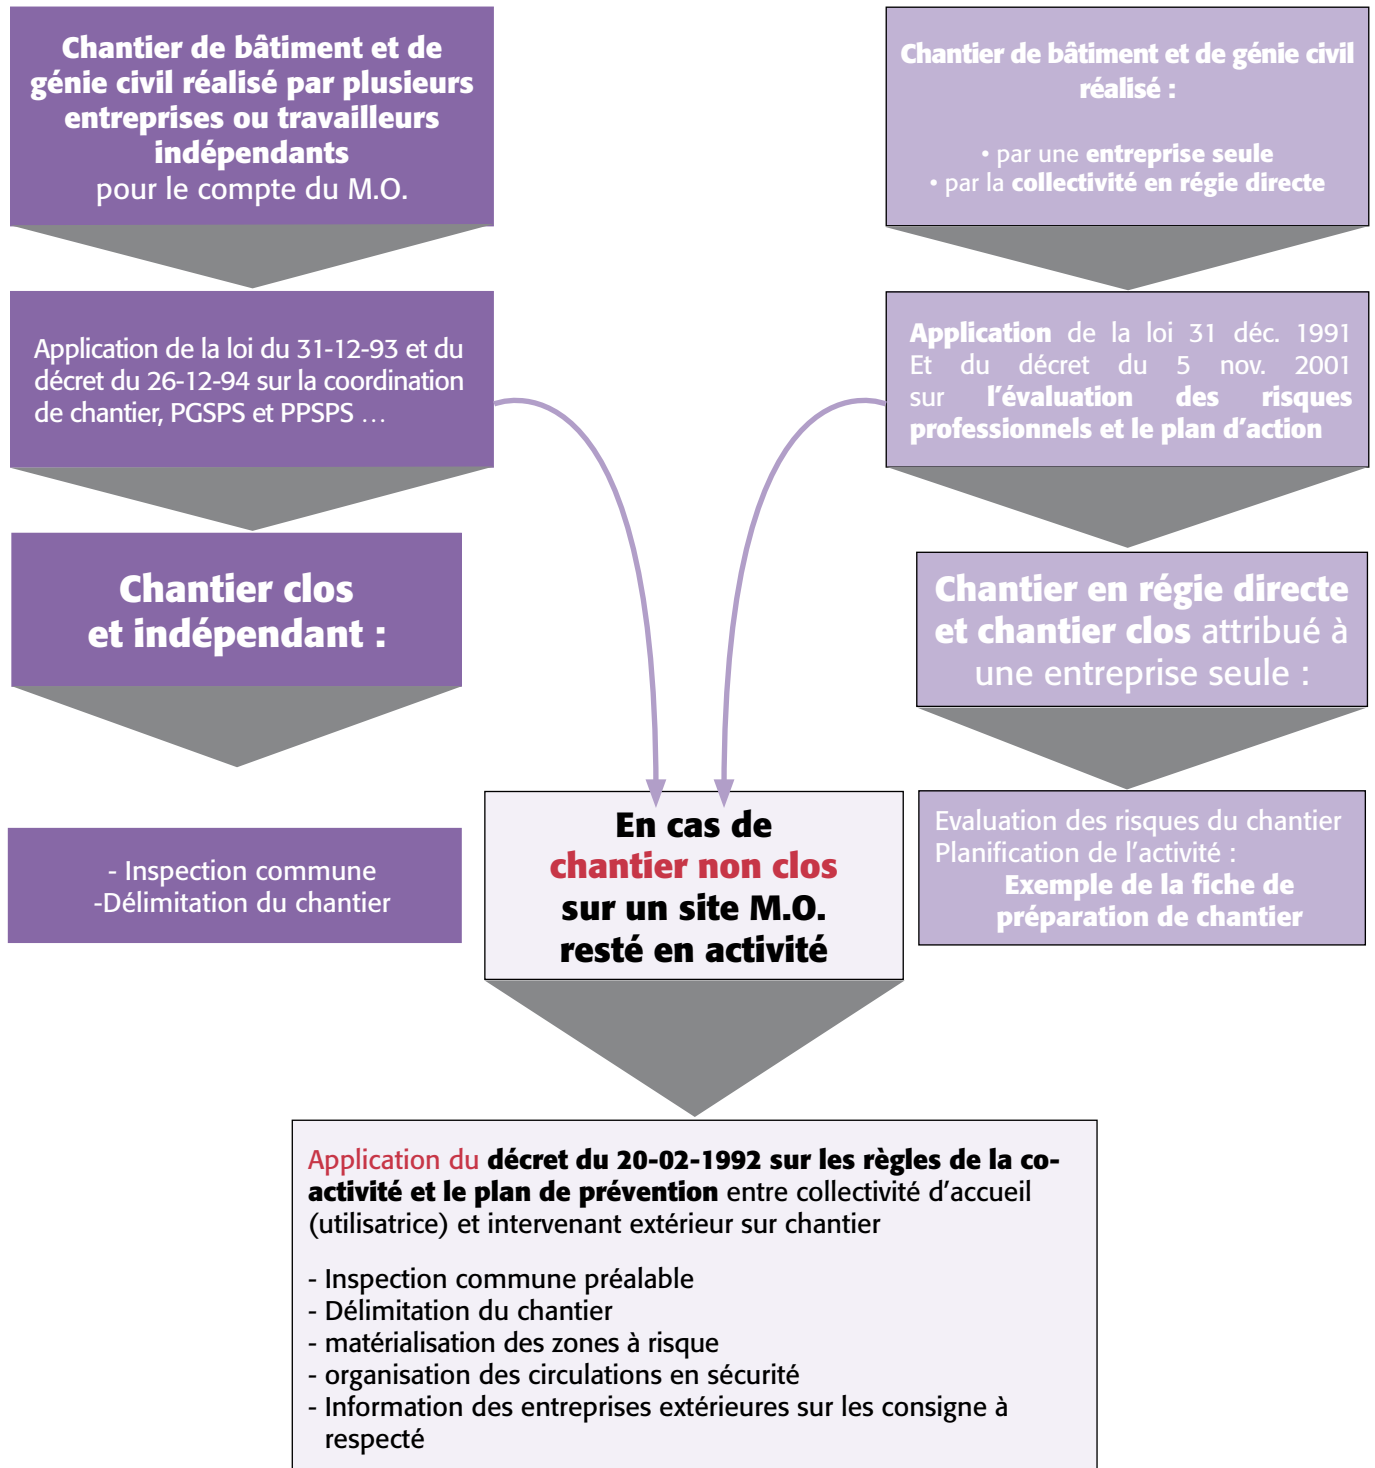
Chantier de bâtiment et de génie civil réalisé par plusieurs entreprises ou travailleurs indépendants pour le compte du M.O.

Application de la loi du 31-12-93 et du décret du 26-12-94 sur la coordination de chantier, PGSPS et PPSPS …

Chantier clos et indépendant :

- Inspection commune
-Délimitation du chantier

Chantier de bâtiment et de génie civil réalisé :

• par une entreprise seule
• par la collectivité en régie directe

Application de la loi 31 déc. 1991 Et du décret du 5 nov. 2001 sur l'évaluation des risques professionnels et le plan d'action

Chantier en régie directe et chantier clos attribué à une entreprise seule :

Evaluation des risques du chantier
Planification de l'activité :
Exemple de la fiche de préparation de chantier

En cas de chantier non clos sur un site M.O. resté en activité

Application du décret du 20-02-1992 sur les règles de la co-activité et le plan de prévention entre collectivité d'accueil (utilisatrice) et intervenant extérieur sur chantier

- Inspection commune préalable
- Délimitation du chantier
- matérialisation des zones à risque
- organisation des circulations en sécurité
- Information des entreprises extérieures sur les consigne à respecté